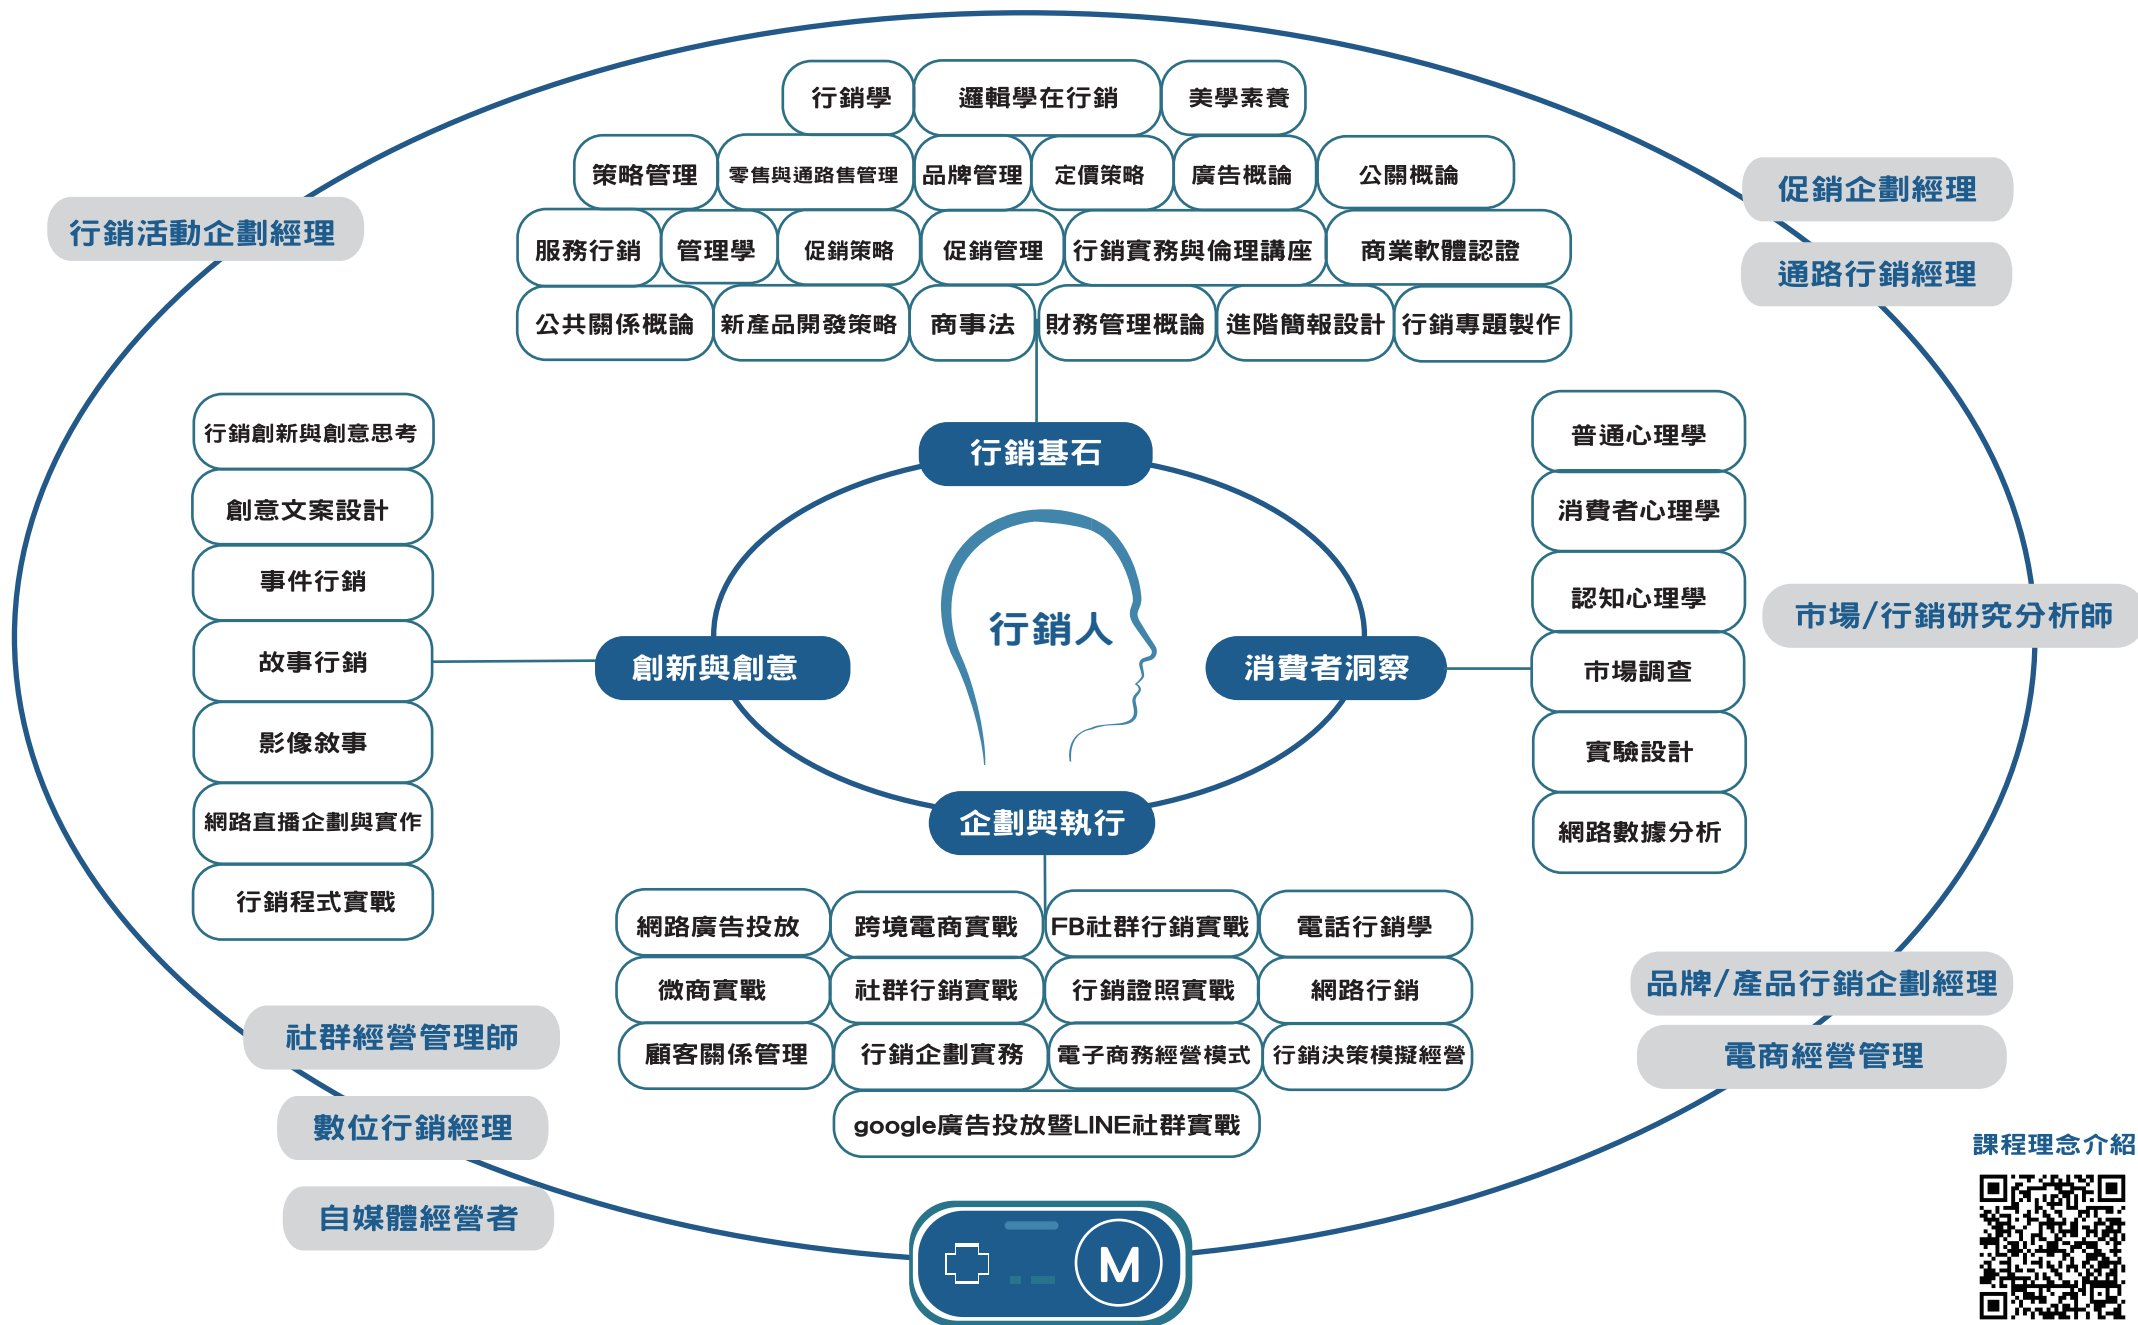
行銷學 邏輯學在行銷 美學素養
策略管理 零售與通路售管理 品牌管理 定價策略 廣告概論 公關概論
服務行銷 管理學 促銷策略 促銷管理 行銷實務與倫理講座 商業軟體認證
公共關係概論 新產品開發策略 商事法 財務管理概論 進階簡報設計 行銷專題製作

行銷活動企劃經理

促銷企劃經理
通路行銷經理

行銷創新與創意思考
創意文案設計
事件行銷
故事行銷
影像敘事
網路直播企劃與實作
行銷程式實戰

行銷基石
行銷人
創新與創意
消費者洞察
企劃與執行

普通心理學
消費者心理學
認知心理學
市場調查
實驗設計
網路數據分析

市場/行銷研究分析師

網路廣告投放 跨境電商實戰 FB社群行銷實戰 電話行銷學
微商實戰 社群行銷實戰 行銷證照實戰 網路行銷
顧客關係管理 行銷企劃實務 電子商務經營模式 行銷決策模擬經營
google廣告投放暨LINE社群實戰

社群經營管理師
數位行銷經理
自媒體經營者

品牌/產品行銷企劃經理
電商經營管理

M

課程理念介紹